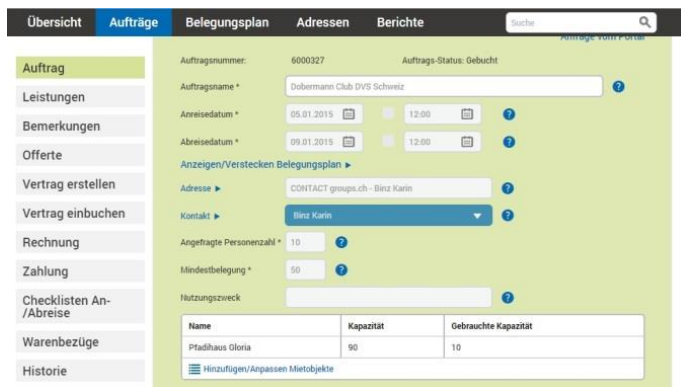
Übersicht Aufträge Belegungsplan Adressen Berichte Suche

Anfrage vom Portal

Auftrag
Leistungen
Bemerkungen
Offerte
Vertrag erstellen
Vertrag einbuchen
Rechnung
Zahlung
Checklisten An-/Abreise
Warenbezüge
Historie

Auftragsnummer: 6000327 Auftrags-Status: Gebucht

Auftragsname * Dobermann Club DVS Schweiz

Anreisedatum * 05.01.2015 12:00

Abreisedatum * 09.01.2015 12:00

Anzeigen/Verstecken Belegungsplan ►

Adresse ► CONTACT groups.ch - Binz Karin

Kontakt ► Binz Karin

Angefragte Personenzahl * 10

Mindestbelegung * 50

Nutzungszweck

| Name | Kapazität | Gebrauchte Kapazität |
|---|---|---|
| Pfadihaus Gloria | 90 | 10 |

Hinzufügen/Anpassen Mietobjekte